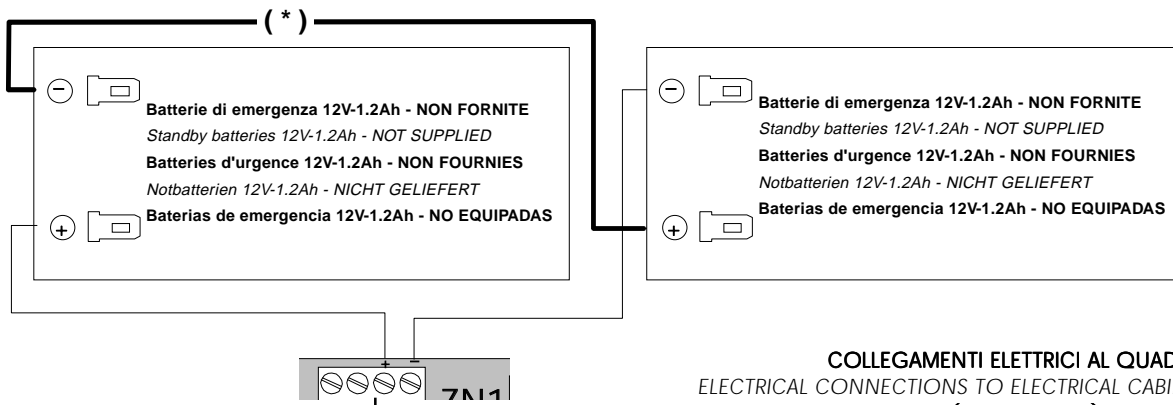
( * )

Batterie di emergenza 12V-1.2Ah - NON FORNITE
Standby batteries 12V-1.2Ah - NOT SUPPLIED
Batteries d'urgence 12V-1.2Ah - NON FOURNIES
Notbatterien 12V-1.2Ah - NICHT GELIEFERT
Baterias de emergencia 12V-1.2Ah - NO EQUIPADAS

Batterie di emergenza 12V-1.2Ah - NON FORNITE
Standby batteries 12V-1.2Ah - NOT SUPPLIED
Batteries d'urgence 12V-1.2Ah - NON FOURNIES
Notbatterien 12V-1.2Ah - NICHT GELIEFERT
Baterias de emergencia 12V-1.2Ah - NO EQUIPADAS

+ –

ZN1

COLLEGAMENTI ELETTRICI AL QUAD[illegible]
ELECTRICAL CONNECTIONS TO ELECTRICAL CABI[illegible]